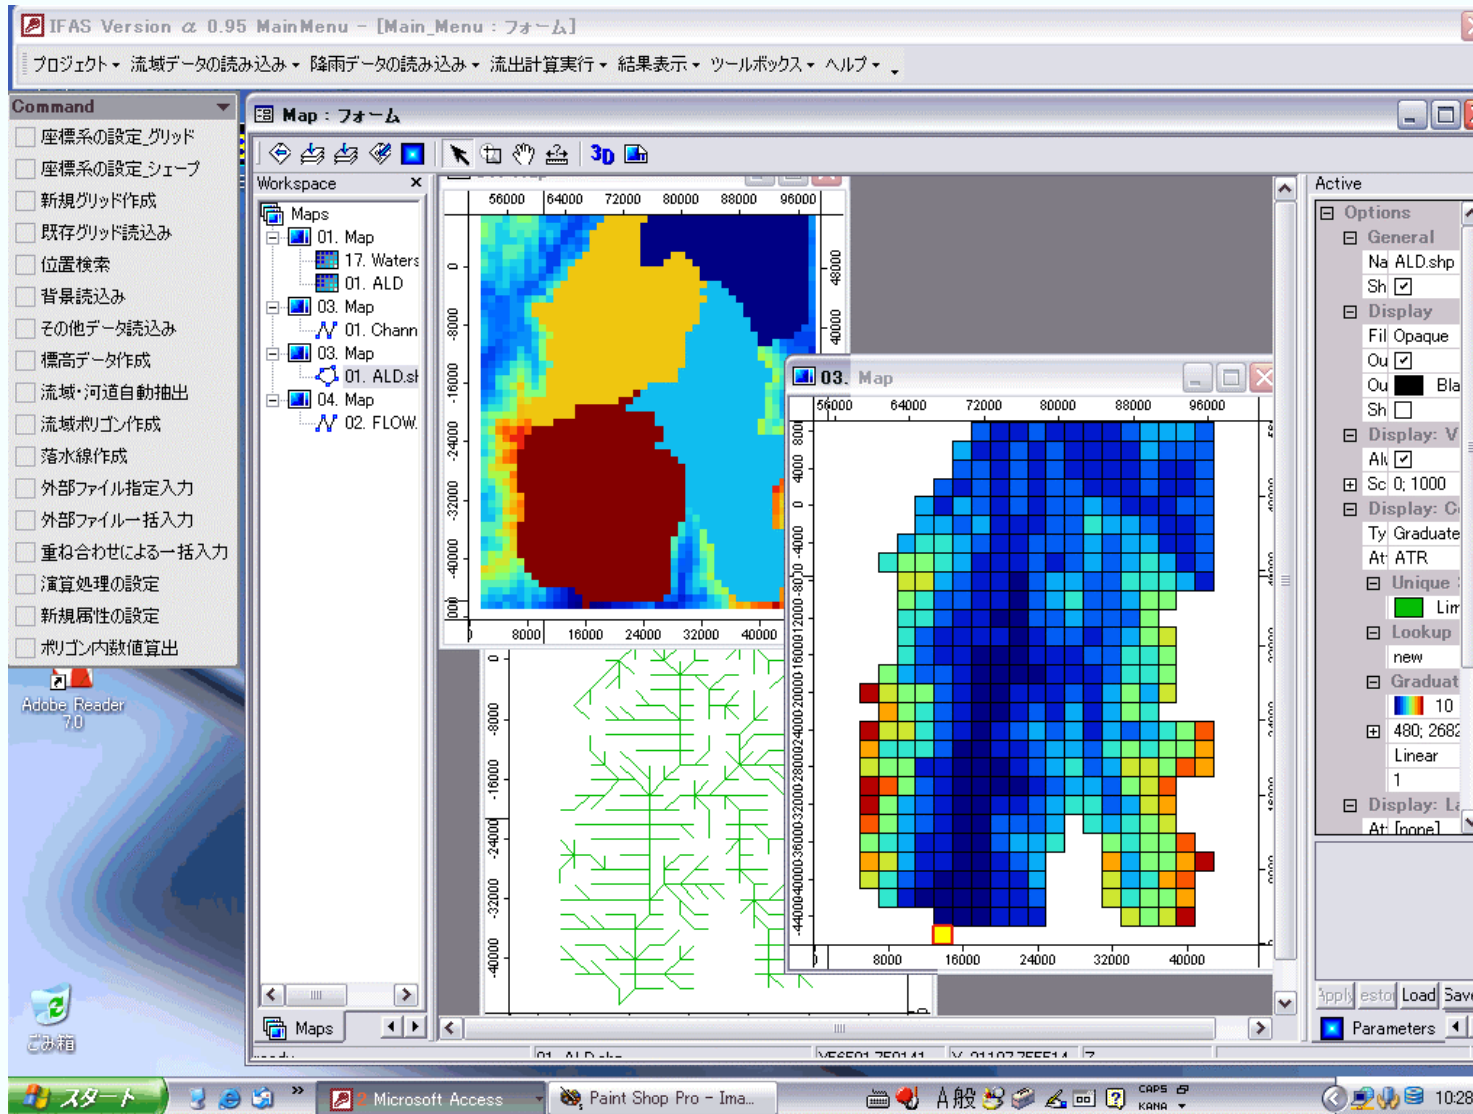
IFAS Version α 0.95 MainMenu - [Main_Menu : フォーム]

プロジェクト ▾ 流域データの読み込み ▾ 降雨データの読み込み ▾ 流出計算実行 ▾ 結果表示 ▾ ツールボックス ▾ ヘルプ ▾

Command
座標系の設定_グリッド
座標系の設定_シェープ
新規グリッド作成
既存グリッド読込み
位置検索
背景読込み
その他データ読込み
標高データ作成
流域・河道自動抽出
流域ポリゴン作成
落水線作成
外部ファイル指定入力
外部ファイル一括入力
重ね合わせによる一括入力
演算処理の設定
新規属性の設定
ポリゴン内数値算出

Adobe Reader 7.0

ごみ箱

Map : フォーム

3D

Workspace
Maps
01. Map
17. Waters
01. ALD
03. Map
01. Chann
03. Map
01. ALD.sl
04. Map
02. FLOW.

Maps

56000 64000 72000 80000 88000 96000
48000
40000
0
-8000
-16000
-24000
-32000
-40000
8000 16000 24000 32000 40000

03. Map
56000 64000 72000 80000 88000 96000
8000 4000 0 -4000 -8000 -12000 -16000 -20000 -24000 -28000 -32000 -36000 -40000 -44000
8000 16000 24000 32000 40000

0
-8000
-16000
-24000
-32000
-40000

Active
Options
General
Na ALD.shp
Sh ☑
Display
Fil Opaque
Ou ☑
Ou Bla
Sh ☐
Display: V
Ali ☑
Sc 0; 1000
Display: C
Ty Graduate
At ATR
Unique
Lin
Lookup
new
Graduat
10
480; 2682
Linear
1
Display: La
At [none]

Apply Restor Load Save
Parameters

スタート
Microsoft Access
Paint Shop Pro - Ima...
A 般
CAPS KANA
10:28